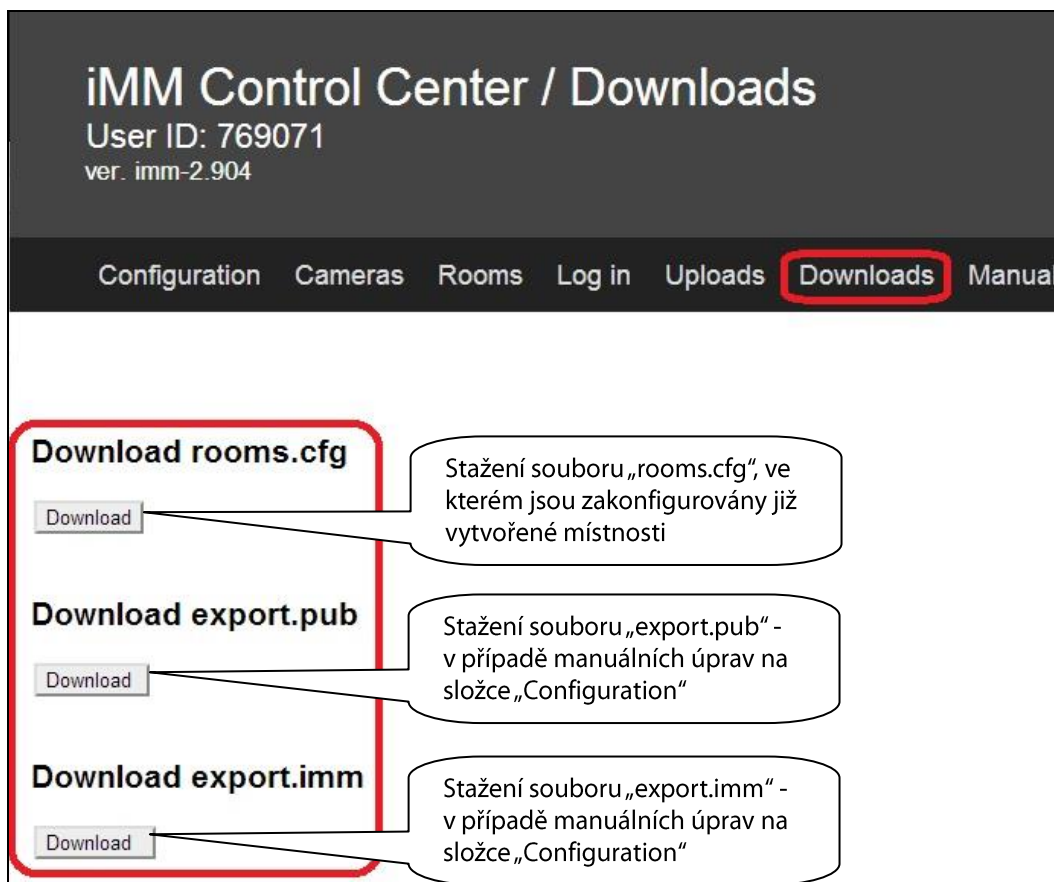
iMM Control Center / Downloads
User ID: 769071
ver. imm-2.904

Configuration Cameras Rooms Log in Uploads Downloads Manual

Download rooms.cfg

Download

Stažení souboru „rooms.cfg", ve kterém jsou zakonfigurovány již vytvořené místnosti

Download export.pub

Download

Stažení souboru „export.pub" - v případě manuálních úprav na složce „Configuration"

Download export.imm

Download

Stažení souboru „export.imm" - v případě manuálních úprav na složce „Configuration"